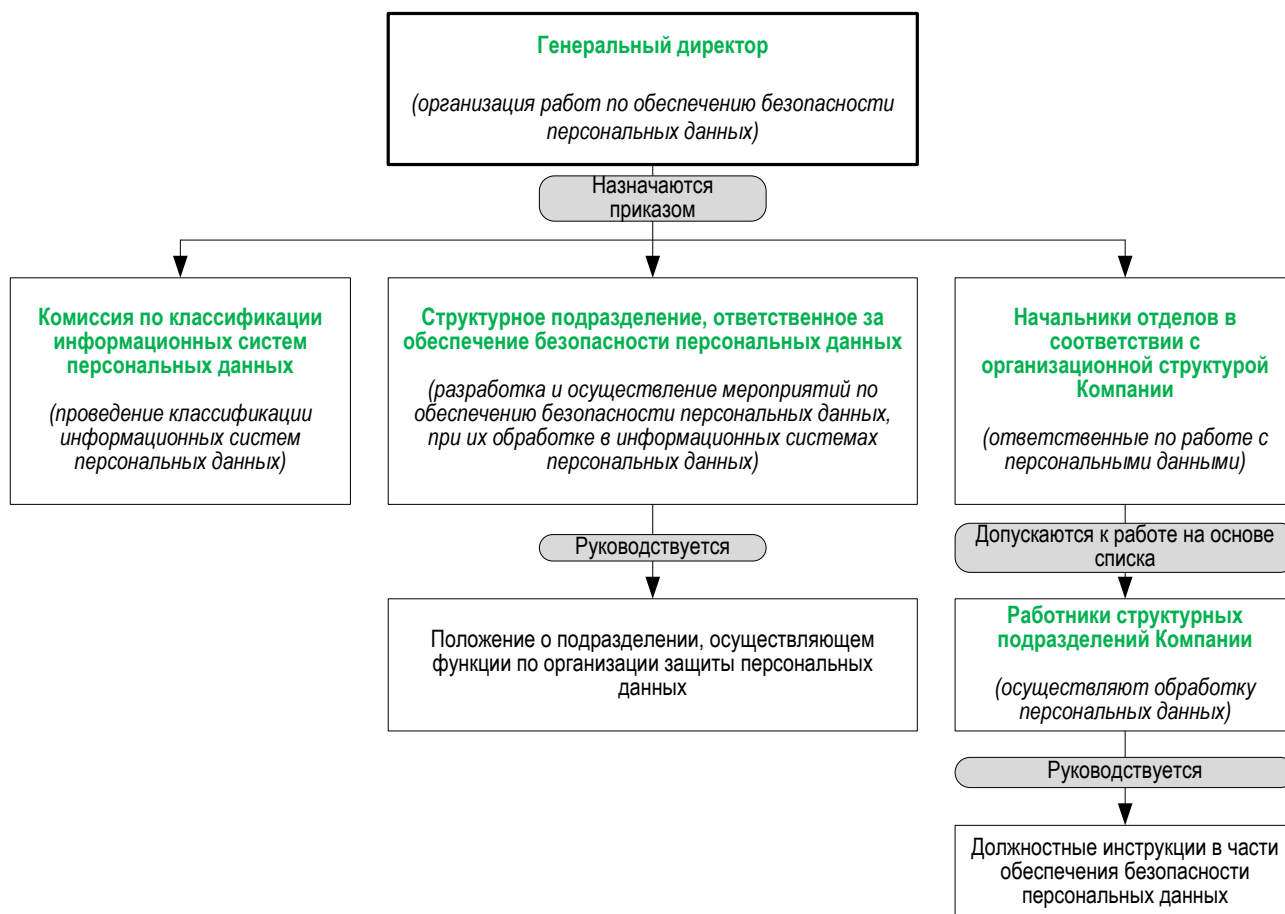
Генеральный директор

(организация работ по обеспечению безопасности персональных данных)

Назначаются приказом

Комиссия по классификации информационных систем персональных данных

(проведение классификации информационных систем персональных данных)

Структурное подразделение, ответственное за обеспечение безопасности персональных данных

(разработка и осуществление мероприятий по обеспечению безопасности персональных данных, при их обработке в информационных системах персональных данных)

Руководствуется

Положение о подразделении, осуществляющем функции по организации защиты персональных данных

Начальники отделов в соответствии с организационной структурой Компании

(ответственные по работе с персональными данными)

Допускаются к работе на основе списка

Работники структурных подразделений Компании

(осуществляют обработку персональных данных)

Руководствуется

Должностные инструкции в части обеспечения безопасности персональных данных